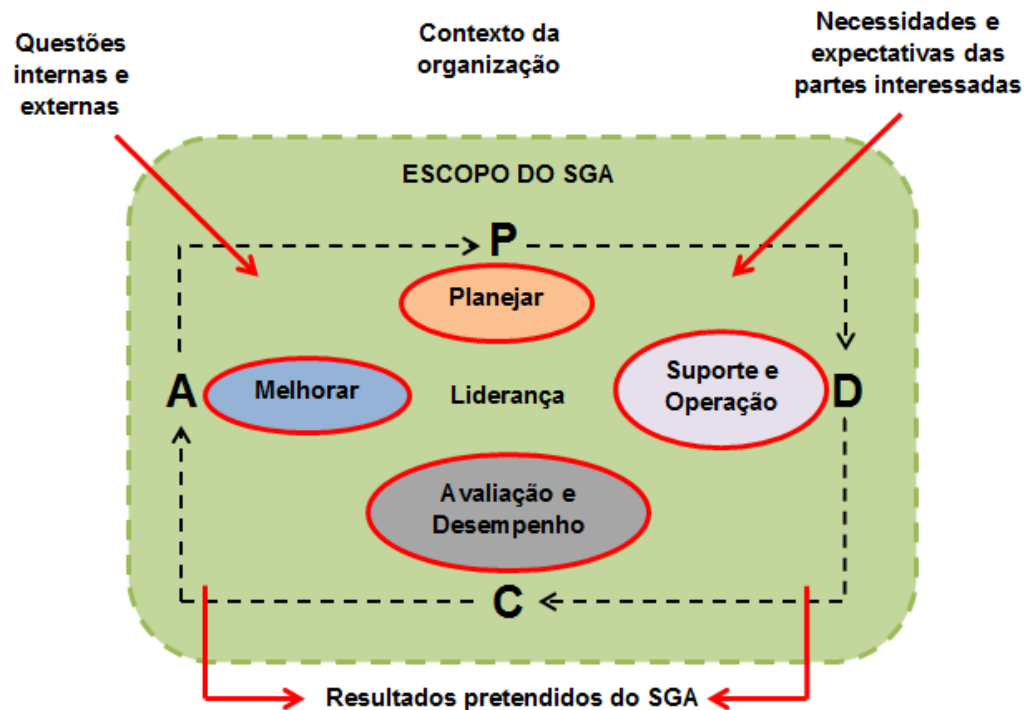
Questões internas e externas

Contexto da organização

Necessidades e expectativas das partes interessadas

ESCOPO DO SGA

P

Planejar

A

Melhorar

Liderança

Suporte e Operação

D

Avaliação e Desempenho

C

Resultados pretendidos do SGA